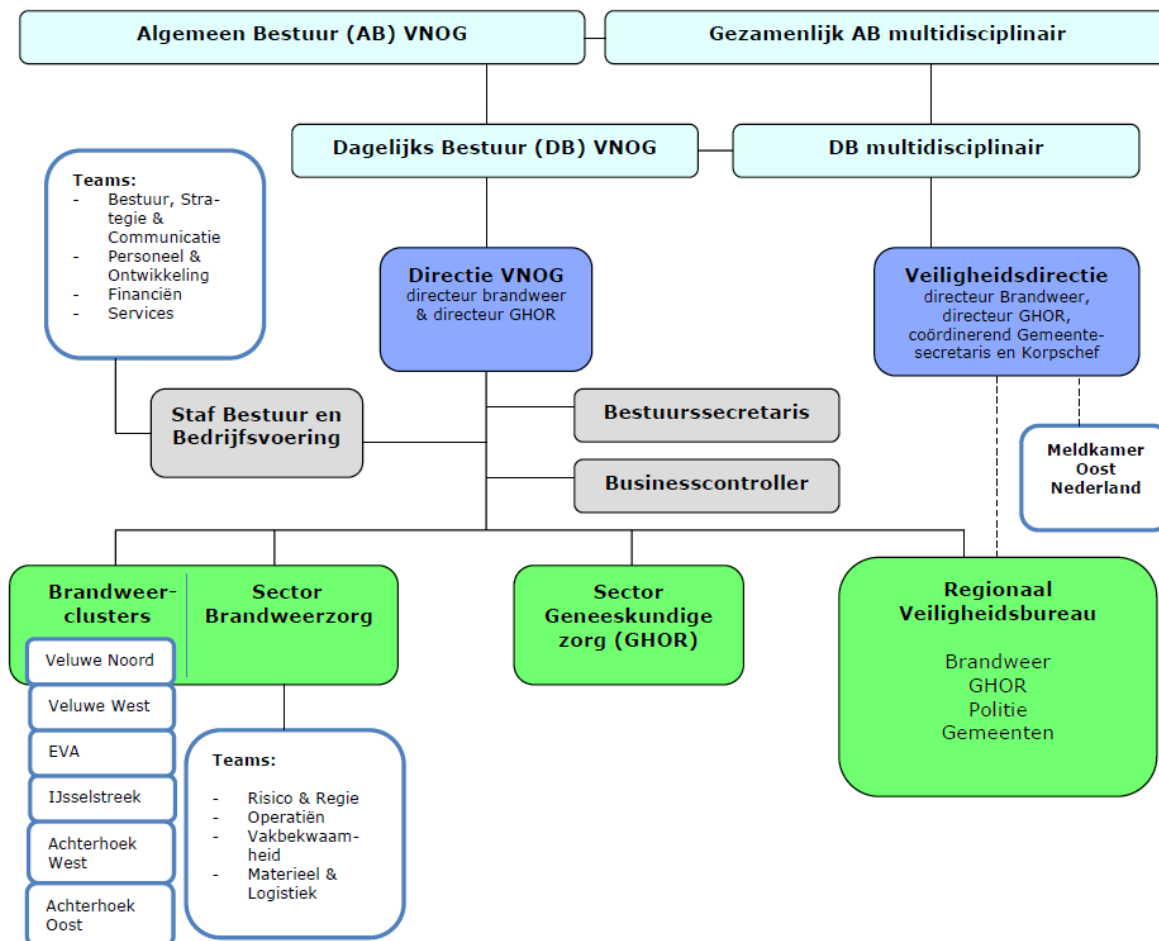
Algemeen Bestuur (AB) VNOG

Gezamenlijk AB multidisciplinair

Dagelijks Bestuur (DB) VNOG

DB multidisciplinair

Teams:
- Bestuur, Strategie & Communicatie
- Personeel & Ontwikkeling
- Financiën
- Services

Directie VNOG
directeur brandweer & directeur GHOR

Veiligheidsdirectie
directeur Brandweer, directeur GHOR, coördinerend Gemeentesecretaris en Korpschef

Staf Bestuur en Bedrijfsvoering

Bestuurssecretaris

Businesscontroller

Meldkamer Oost Nederland

Brandweerclusters

Sector Brandweerzorg

Veluwe Noord

Veluwe West

EVA

IJsselstreek

Achterhoek West

Achterhoek Oost

Teams:
- Risico & Regie
- Operatiën
- Vakbekwaamheid
- Materieel & Logistiek

Sector Geneeskundige zorg (GHOR)

Regionaal Veiligheidsbureau

Brandweer
GHOR
Politie
Gemeenten